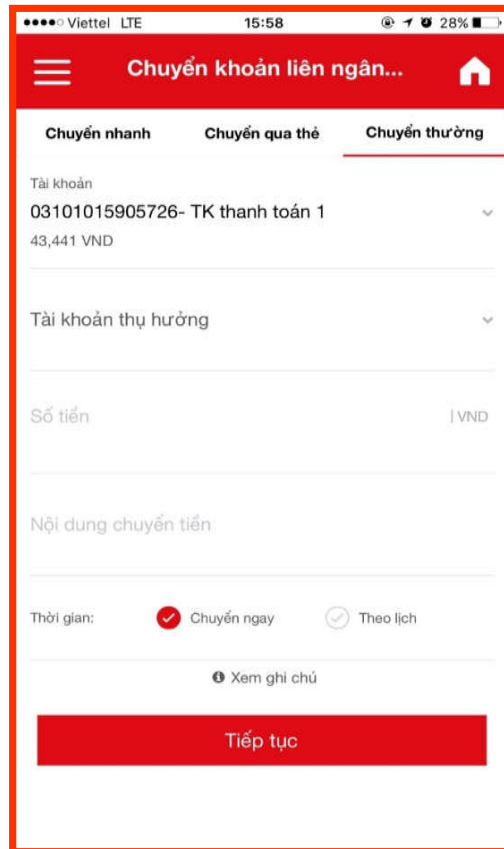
Viettel LTE 15:58 28%

Chuyển khoản liên ngân...

Chuyển nhanh Chuyển qua thẻ Chuyển thường

Tài khoản
03101015905726- TK thanh toán 1
43,441 VND

Tài khoản thụ hưởng

Số tiền | VND

Nội dung chuyển tiền

Thời gian: Chuyển ngay Theo lịch

Xem ghi chú

Tiếp tục